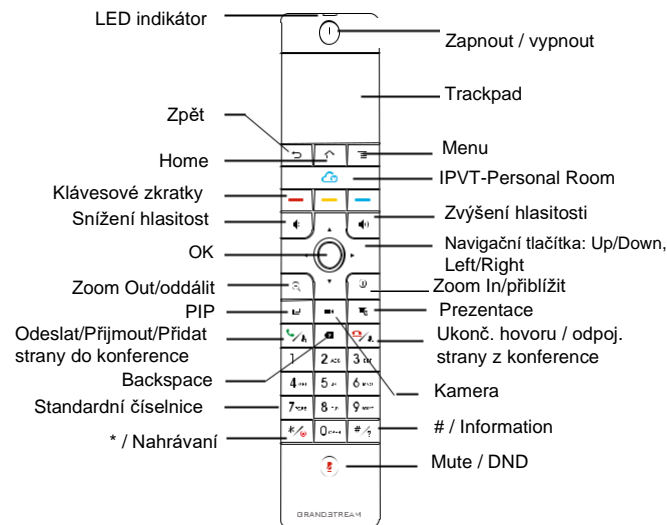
LED indikátor
Zapnout / vypnout
Trackpad
Zpět
Home
Menu
Klávesové zkratky
IPVT-Personal Room
Snížení hlasitost
Zvýšení hlasitosti
OK
Navigační tlačítka: Up/Down, Left/Right
Zoom Out/oddálit
Zoom In/přiblížit
PIP
Prezentace
Odeslat/Přijmout/Přidat strany do konference
Ukonč. hovoru / odpoj. strany z konference
Backspace
Kamera
Standardní číselnice
* / Nahrávaní
# / Information
Mute / DND
1
2 ABC
3 DEF
4 GHI
5 JKL
6 MNO
7 PQRS
8 TUV
9 WXYZ
0
GRANDSTREAM